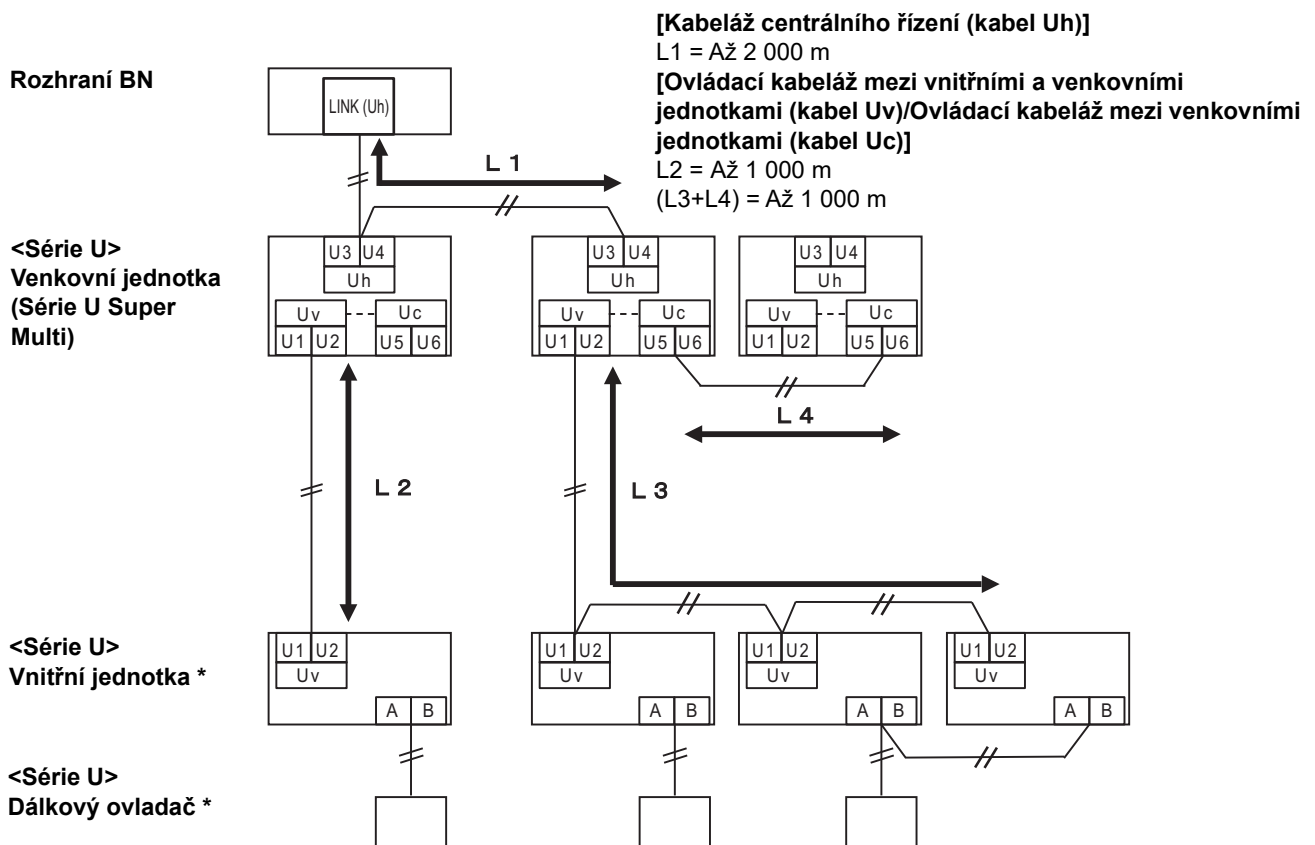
[Kabeláž centrálního řízení (kabel Uh)]
L1 = Až 2 000 m
[Ovládací kabeláž mezi vnitřními a venkovními jednotkami (kabel Uv)/Ovládací kabeláž mezi venkovními jednotkami (kabel Uc)]
L2 = Až 1 000 m
(L3+L4) = Až 1 000 m

Rozhraní BN

LINK (Uh)

L 1

<Série U>
Venkovní jednotka
(Série U Super Multi)

U3 U4
Uh
Uv Uc
U1 U2 U5 U6

U3 U4
Uh
Uv Uc
U1 U2 U5 U6

U3 U4
Uh
Uv Uc
U1 U2 U5 U6

L 4

L 2

L 3

<Série U>
Vnitřní jednotka *

U1 U2
Uv
A B

U1 U2
Uv
A B

U1 U2
Uv
A B

U1 U2
Uv
A B

<Série U>
Dálkový ovladač *